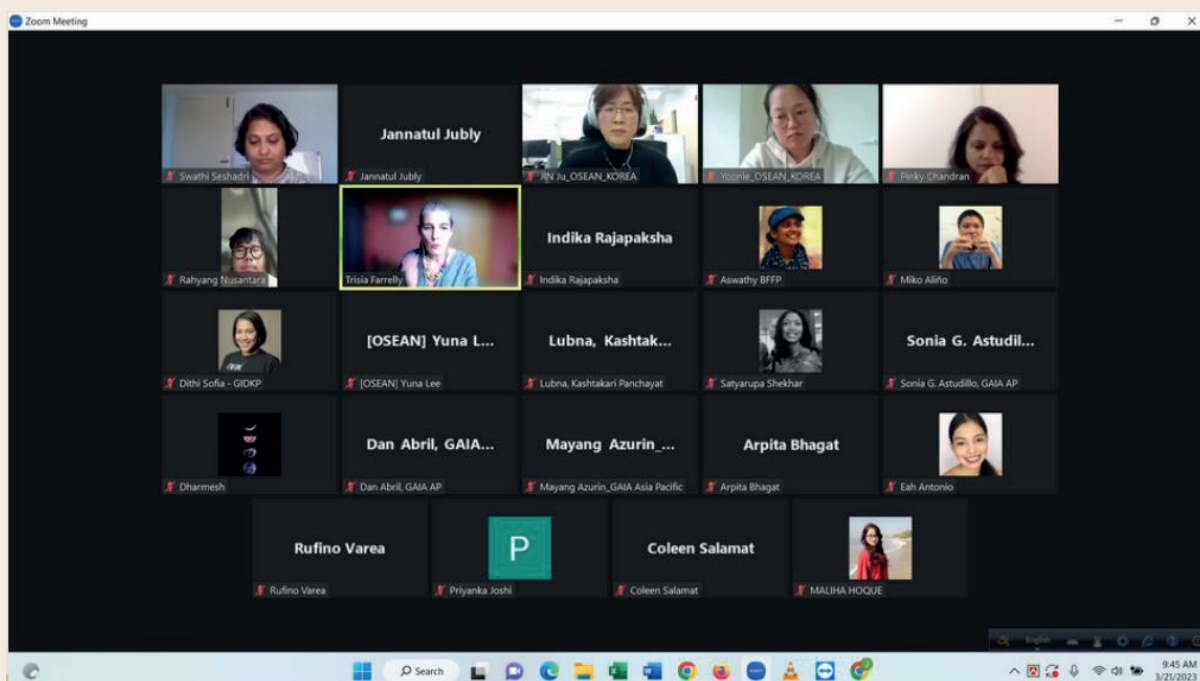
Zoom Meeting

Swathi Seshadri

Jannatul Jubly

Jannatul Jubly

JIN Ju_OSEAN_KOREA

Yoonie_OSEAN_KOREA

Pinky Chandran

Rahyang Nusantara

Trisia Farrelly

Indika Rajapaksha

Indika Rajapaksha

Aswathy BFFP

Miko Aliño

Dithi Sofia - GIDKP

[OSEAN] Yuna L...

[OSEAN] Yuna Lee

Lubna, Kashtak...

Lubna, Kashtakari Panchayat

Satyarupa Shekhar

Sonia G. Astudil...

Sonia G. Astudillo, GAIA AP

Dharmesh

Dan Abril, GAIA...

Dan Abril, GAIA AP

Mayang Azurin_...

Mayang Azurin_GAIA Asia Pacific

Arpita Bhagat

Arpita Bhagat

Eah Antonio

Rufino Varea

Rufino Varea

P

Priyanka Joshi

Coleen Salamat

Coleen Salamat

MALIHA HOQUE

Search

9:45 AM
3/21/2023